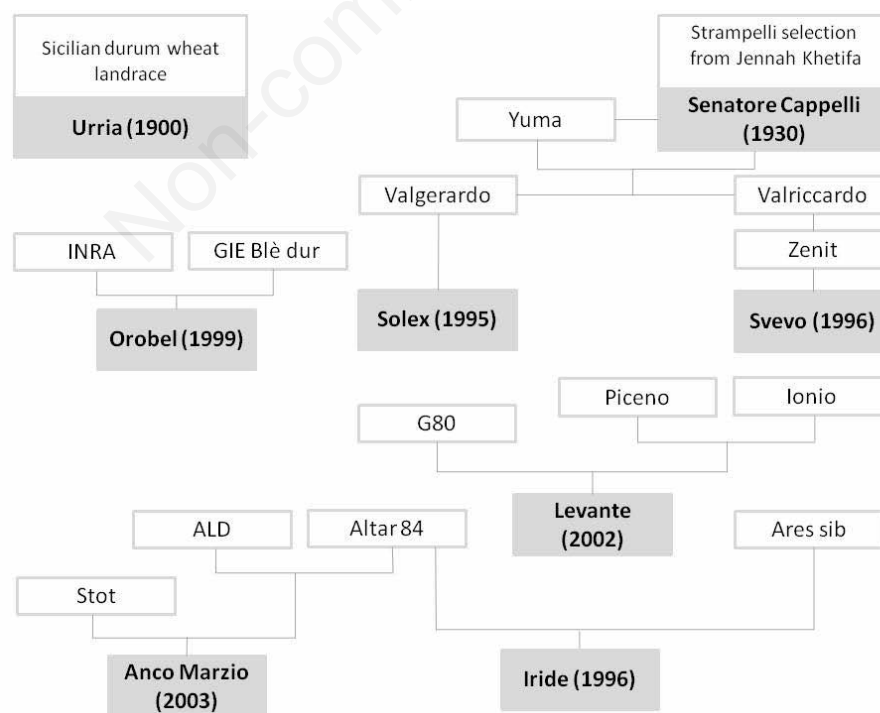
Sicilian durum wheat landrace

Urria (1900)

Strampelli selection from Jennah Khetifa

Senatore Cappelli (1930)

Yuma

Valgerardo

Valriccardo

INRA

GIE Blè dur

Zenit

Orobel (1999)

Solex (1995)

Svevo (1996)

Piceno

Ionio

G80

Levante (2002)

ALD

Altar 84

Ares sib

Stot

Anco Marzio (2003)

Iride (1996)